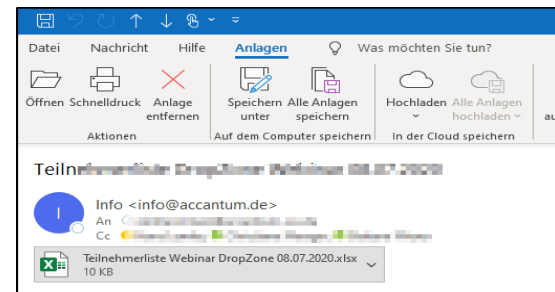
Datei Nachricht Hilfe Anlagen Was möchten Sie tun?

Öffnen Schnelldruck Anlage entfernen
Aktionen

Speichern unter Alle Anlagen speichern
Auf dem Computer speichern

Hochladen Alle Anlagen hochladen
In der Cloud speichern

au

Teiln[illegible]

I
Info <info@accantum.de>
An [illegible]
Cc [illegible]

Teilnehmerliste Webinar DropZone 08.07.2020.xlsx
10 KB